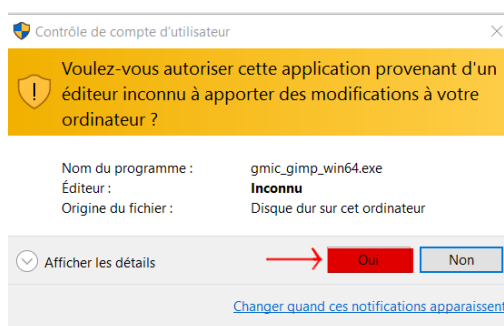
Contrôle de compte d'utilisateur

Voulez-vous autoriser cette application provenant d'un éditeur inconnu à apporter des modifications à votre ordinateur ?

| Nom du programme : | gmic_gimp_win64.exe |
|---|---|
| Éditeur : | Inconnu |
| Origine du fichier : | Disque dur sur cet ordinateur |

Afficher les détails

Oui

Non

Changer quand ces notifications apparaissent